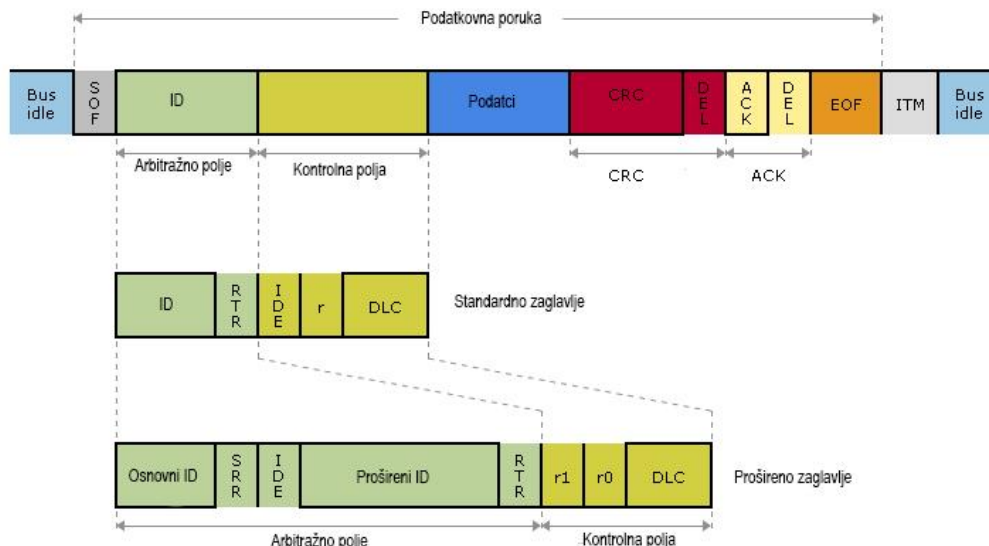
Podatkovna poruka

Bus idle
S O F
ID
Podatci
CRC
D E L
A C K
D E L
EOF
ITM
Bus idle

Arbitražno polje
Kontrolna polja
CRC
ACK

ID
R T R
I D E
r
DLC
Standardno zaglavlje

Osnovni ID
S R R
I D E
Prošireni ID
R T R
r1
r0
DLC
Prošireno zaglavlje

Arbitražno polje
Kontrolna polja